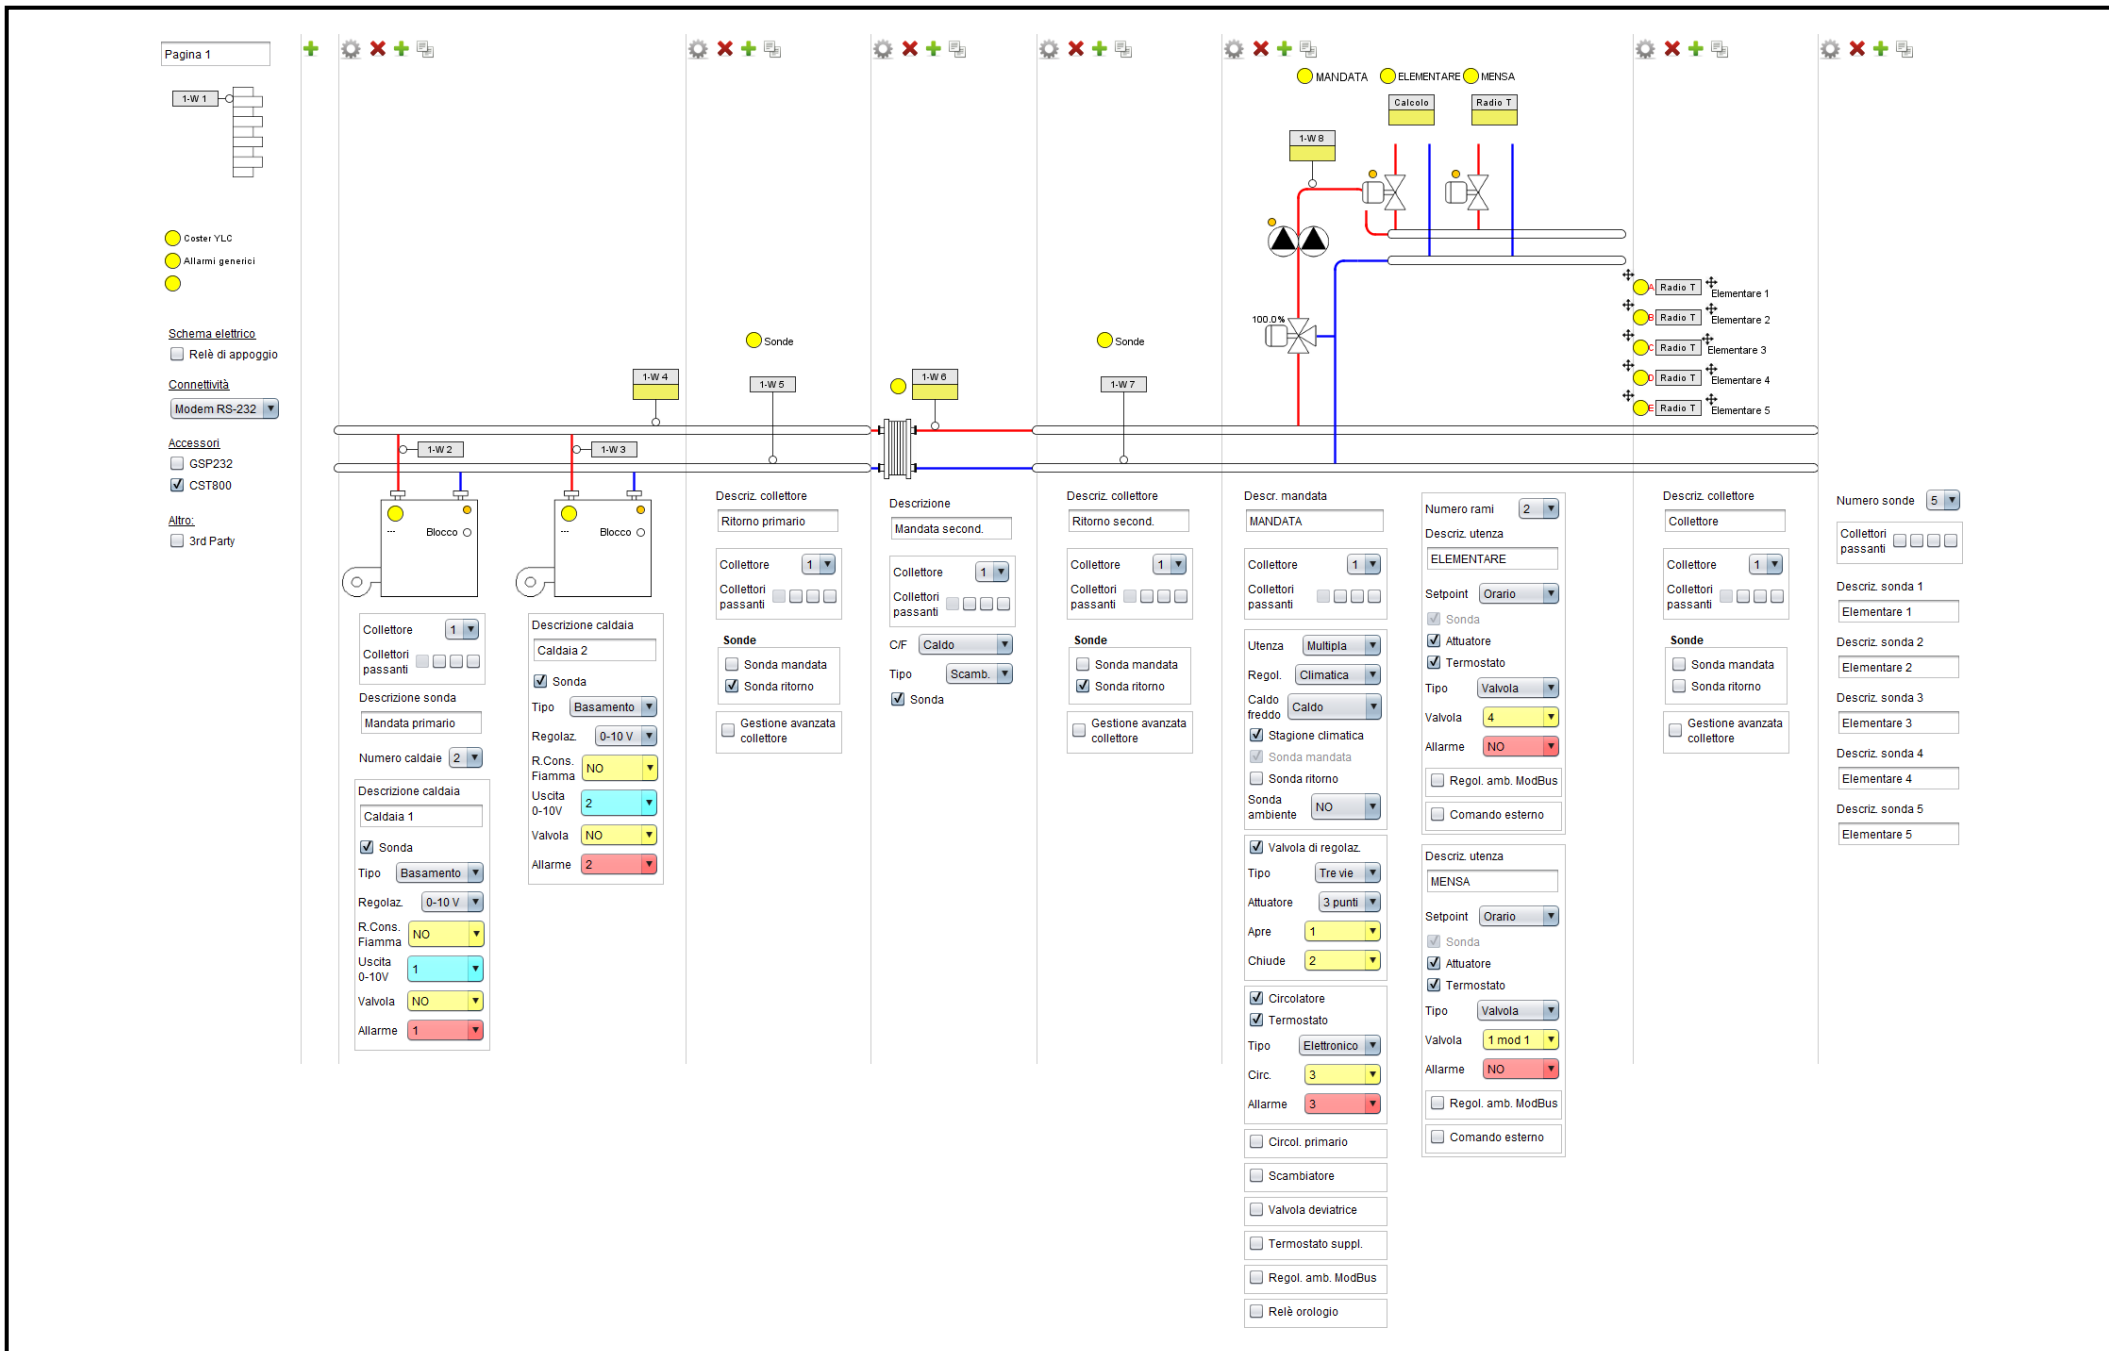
Pagina 1

1-W 1

Coster YLC
Allarmi generici

Schema elettrico
Relè di appoggio

Connettività
Modem RS-232

Accessori
GSP232
CST800

Altro:
3rd Party

1-W 2
1-W 3
1-W 4

--- Blocco
--- Blocco

Collettore 1
Collettori passanti
Descrizione sonda
Mandata primario
Numero caldaie 2
Descrizione caldaia
Caldaia 1
Sonda
Tipo Basamento
Regolaz. 0-10 V
R.Cons. Fiamma NO
Uscita 0-10V 1
Valvola NO
Allarme 1

Descrizione caldaia
Caldaia 2
Sonda
Tipo Basamento
Regolaz. 0-10 V
R.Cons. Fiamma NO
Uscita 0-10V 2
Valvola NO
Allarme 2

Sonde
1-W 5
Descriz. collettore
Ritorno primario
Collettore 1
Collettori passanti
Sonde
Sonda mandata
Sonda ritorno
Gestione avanzata collettore

1-W 6
Descrizione
Mandata second.
Collettore 1
Collettori passanti
C/F Caldo
Tipo Scamb.
Sonda

Sonde
1-W 7
Descriz. collettore
Ritorno second.
Collettore 1
Collettori passanti
Sonde
Sonda mandata
Sonda ritorno
Gestione avanzata collettore

MANDATA ELEMENTARE MENSA
Calcolo
Radio T
1-W 8
100.0%

Descr. mandata
MANDATA
Collettore 1
Collettori passanti
Utenza Multipla
Regol. Climatica
Caldo freddo Caldo
Stagione climatica
Sonda mandata
Sonda ritorno
Sonda ambiente NO
Valvola di regolaz.
Tipo Tre vie
Attuatore 3 punti
Apre 1
Chiude 2
Circolatore
Termostato
Tipo Elettronico
Circ. 3
Allarme 3
Circol. primario
Scambiatore
Valvola deviatrice
Termostato suppl.
Regol. amb. ModBus
Relè orologio

Numero rami 2
Descriz. utenza
ELEMENTARE
Setpoint Orario
Sonda
Attuatore
Termostato
Tipo Valvola
Valvola 4
Allarme NO
Regol. amb. ModBus
Comando esterno
Descriz. utenza
MENSA
Setpoint Orario
Sonda
Attuatore
Termostato
Tipo Valvola
Valvola 1 mod 1
Allarme NO
Regol. amb. ModBus
Comando esterno

Radio T Elementare 1
Radio T Elementare 2
Radio T Elementare 3
Radio T Elementare 4
Radio T Elementare 5

Descriz. collettore
Collettore
Collettore 1
Collettori passanti
Sonde
Sonda mandata
Sonda ritorno
Gestione avanzata collettore

Numero sonde 5
Collettori passanti
Descriz. sonda 1
Elementare 1
Descriz. sonda 2
Elementare 2
Descriz. sonda 3
Elementare 3
Descriz. sonda 4
Elementare 4
Descriz. sonda 5
Elementare 5